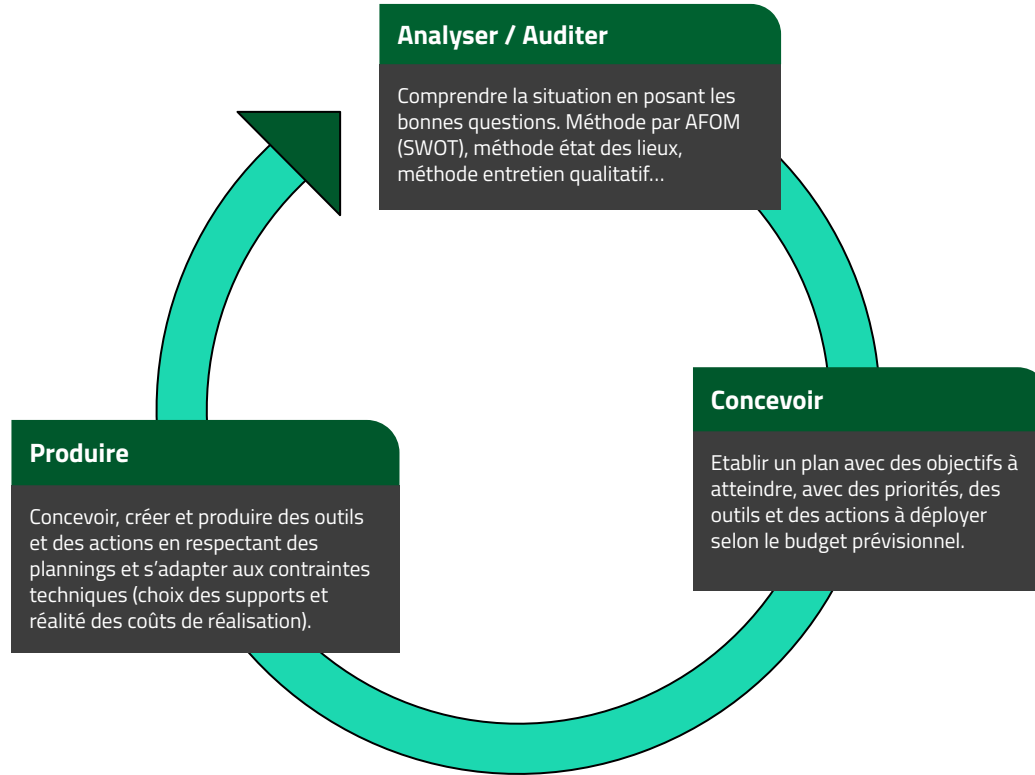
Analyser / Auditer

Comprendre la situation en posant les bonnes questions. Méthode par AFOM (SWOT), méthode état des lieux, méthode entretien qualitatif…

Concevoir

Etablir un plan avec des objectifs à atteindre, avec des priorités, des outils et des actions à déployer selon le budget prévisionnel.

Produire

Concevoir, créer et produire des outils et des actions en respectant des plannings et s'adapter aux contraintes techniques (choix des supports et réalité des coûts de réalisation).